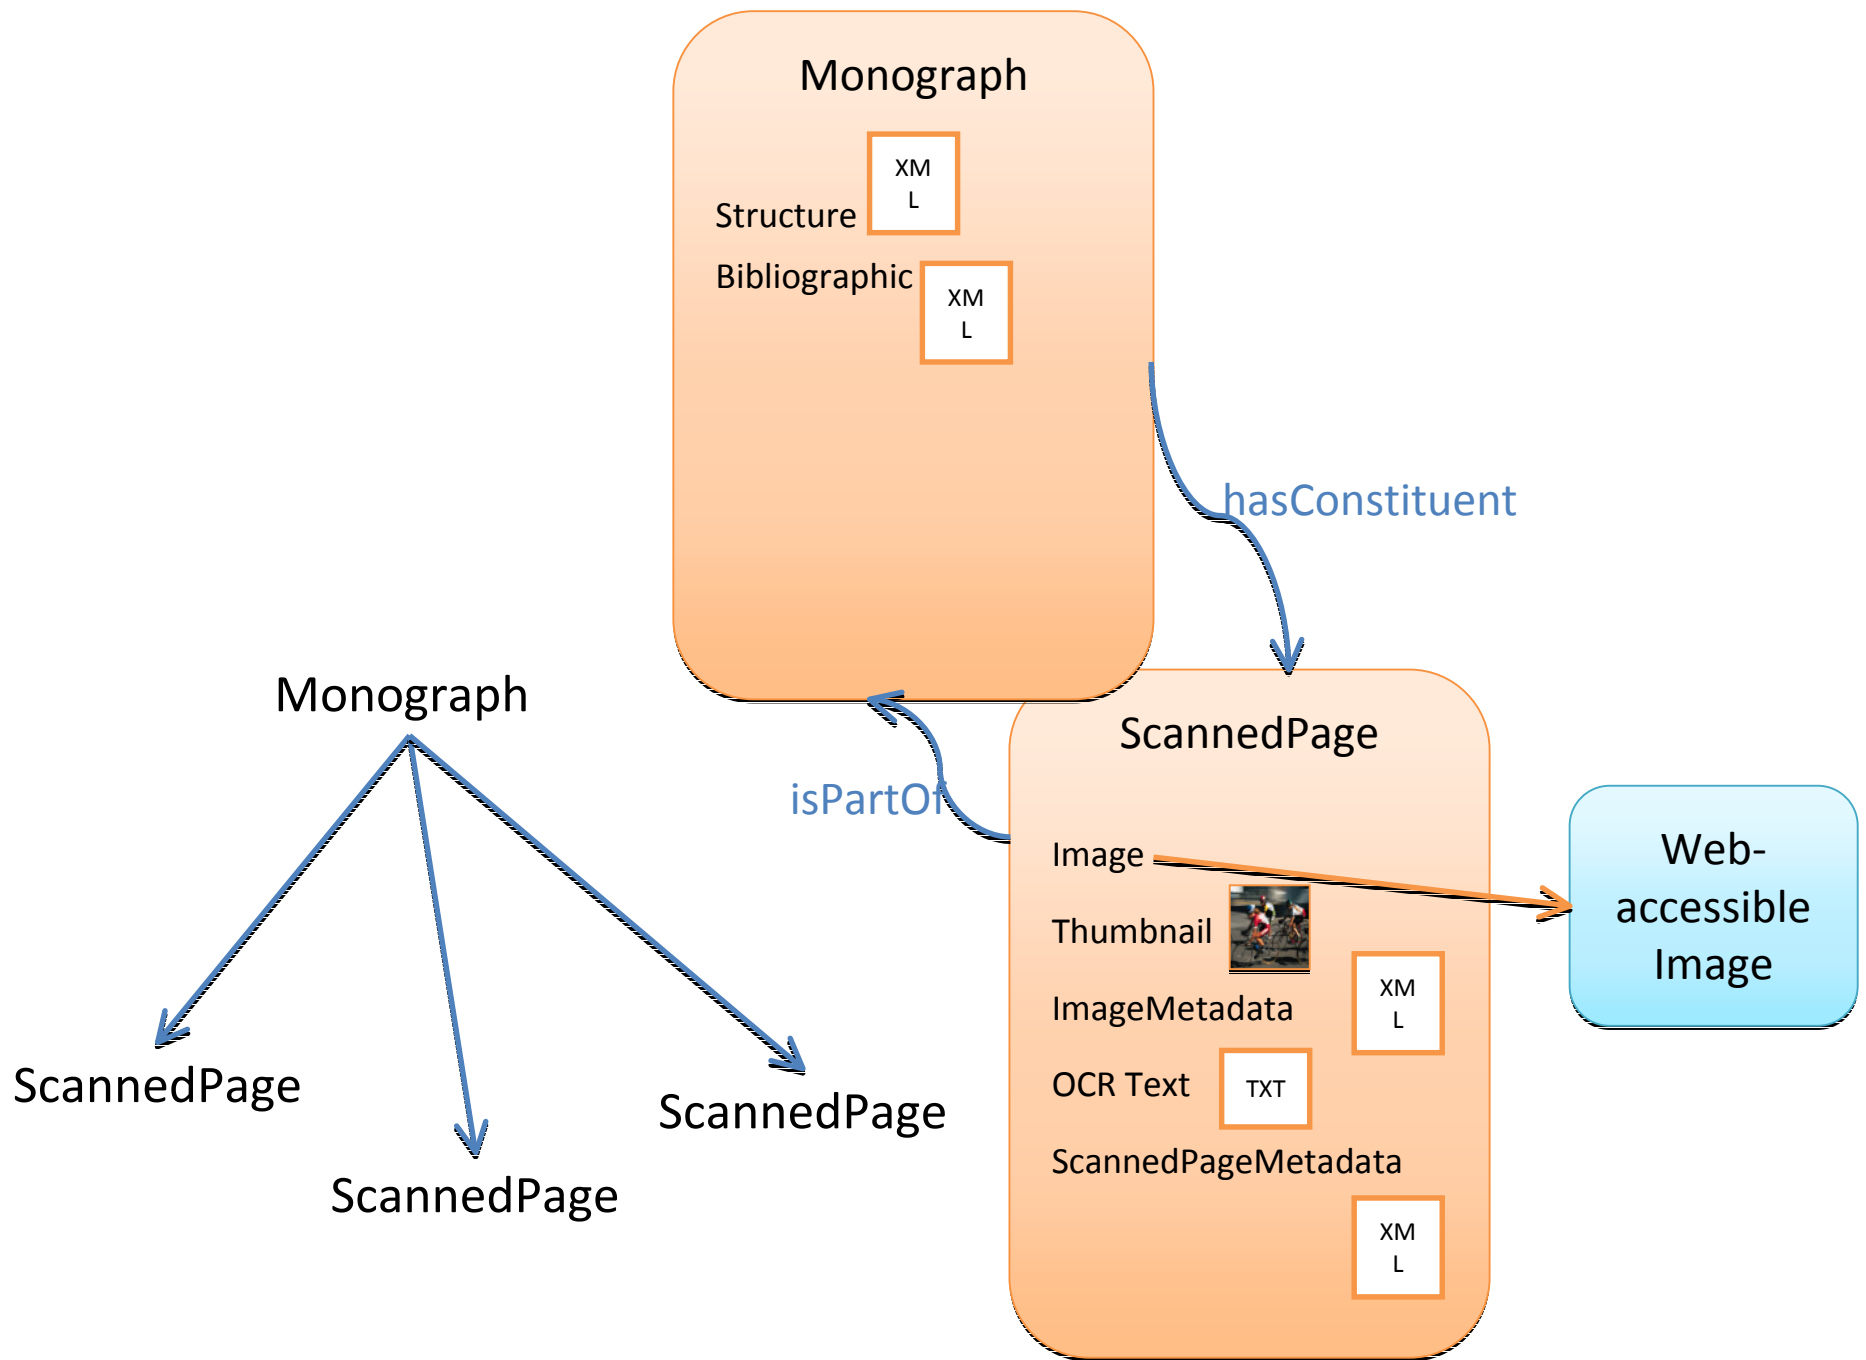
Monograph

Structure XML

Bibliographic XML

hasConstituent

Monograph

ScannedPage

ScannedPage

ScannedPage

isPartOf

ScannedPage

Image

Thumbnail

ImageMetadata XML

OCR Text TXT

ScannedPageMetadata

XML

Web-accessible Image